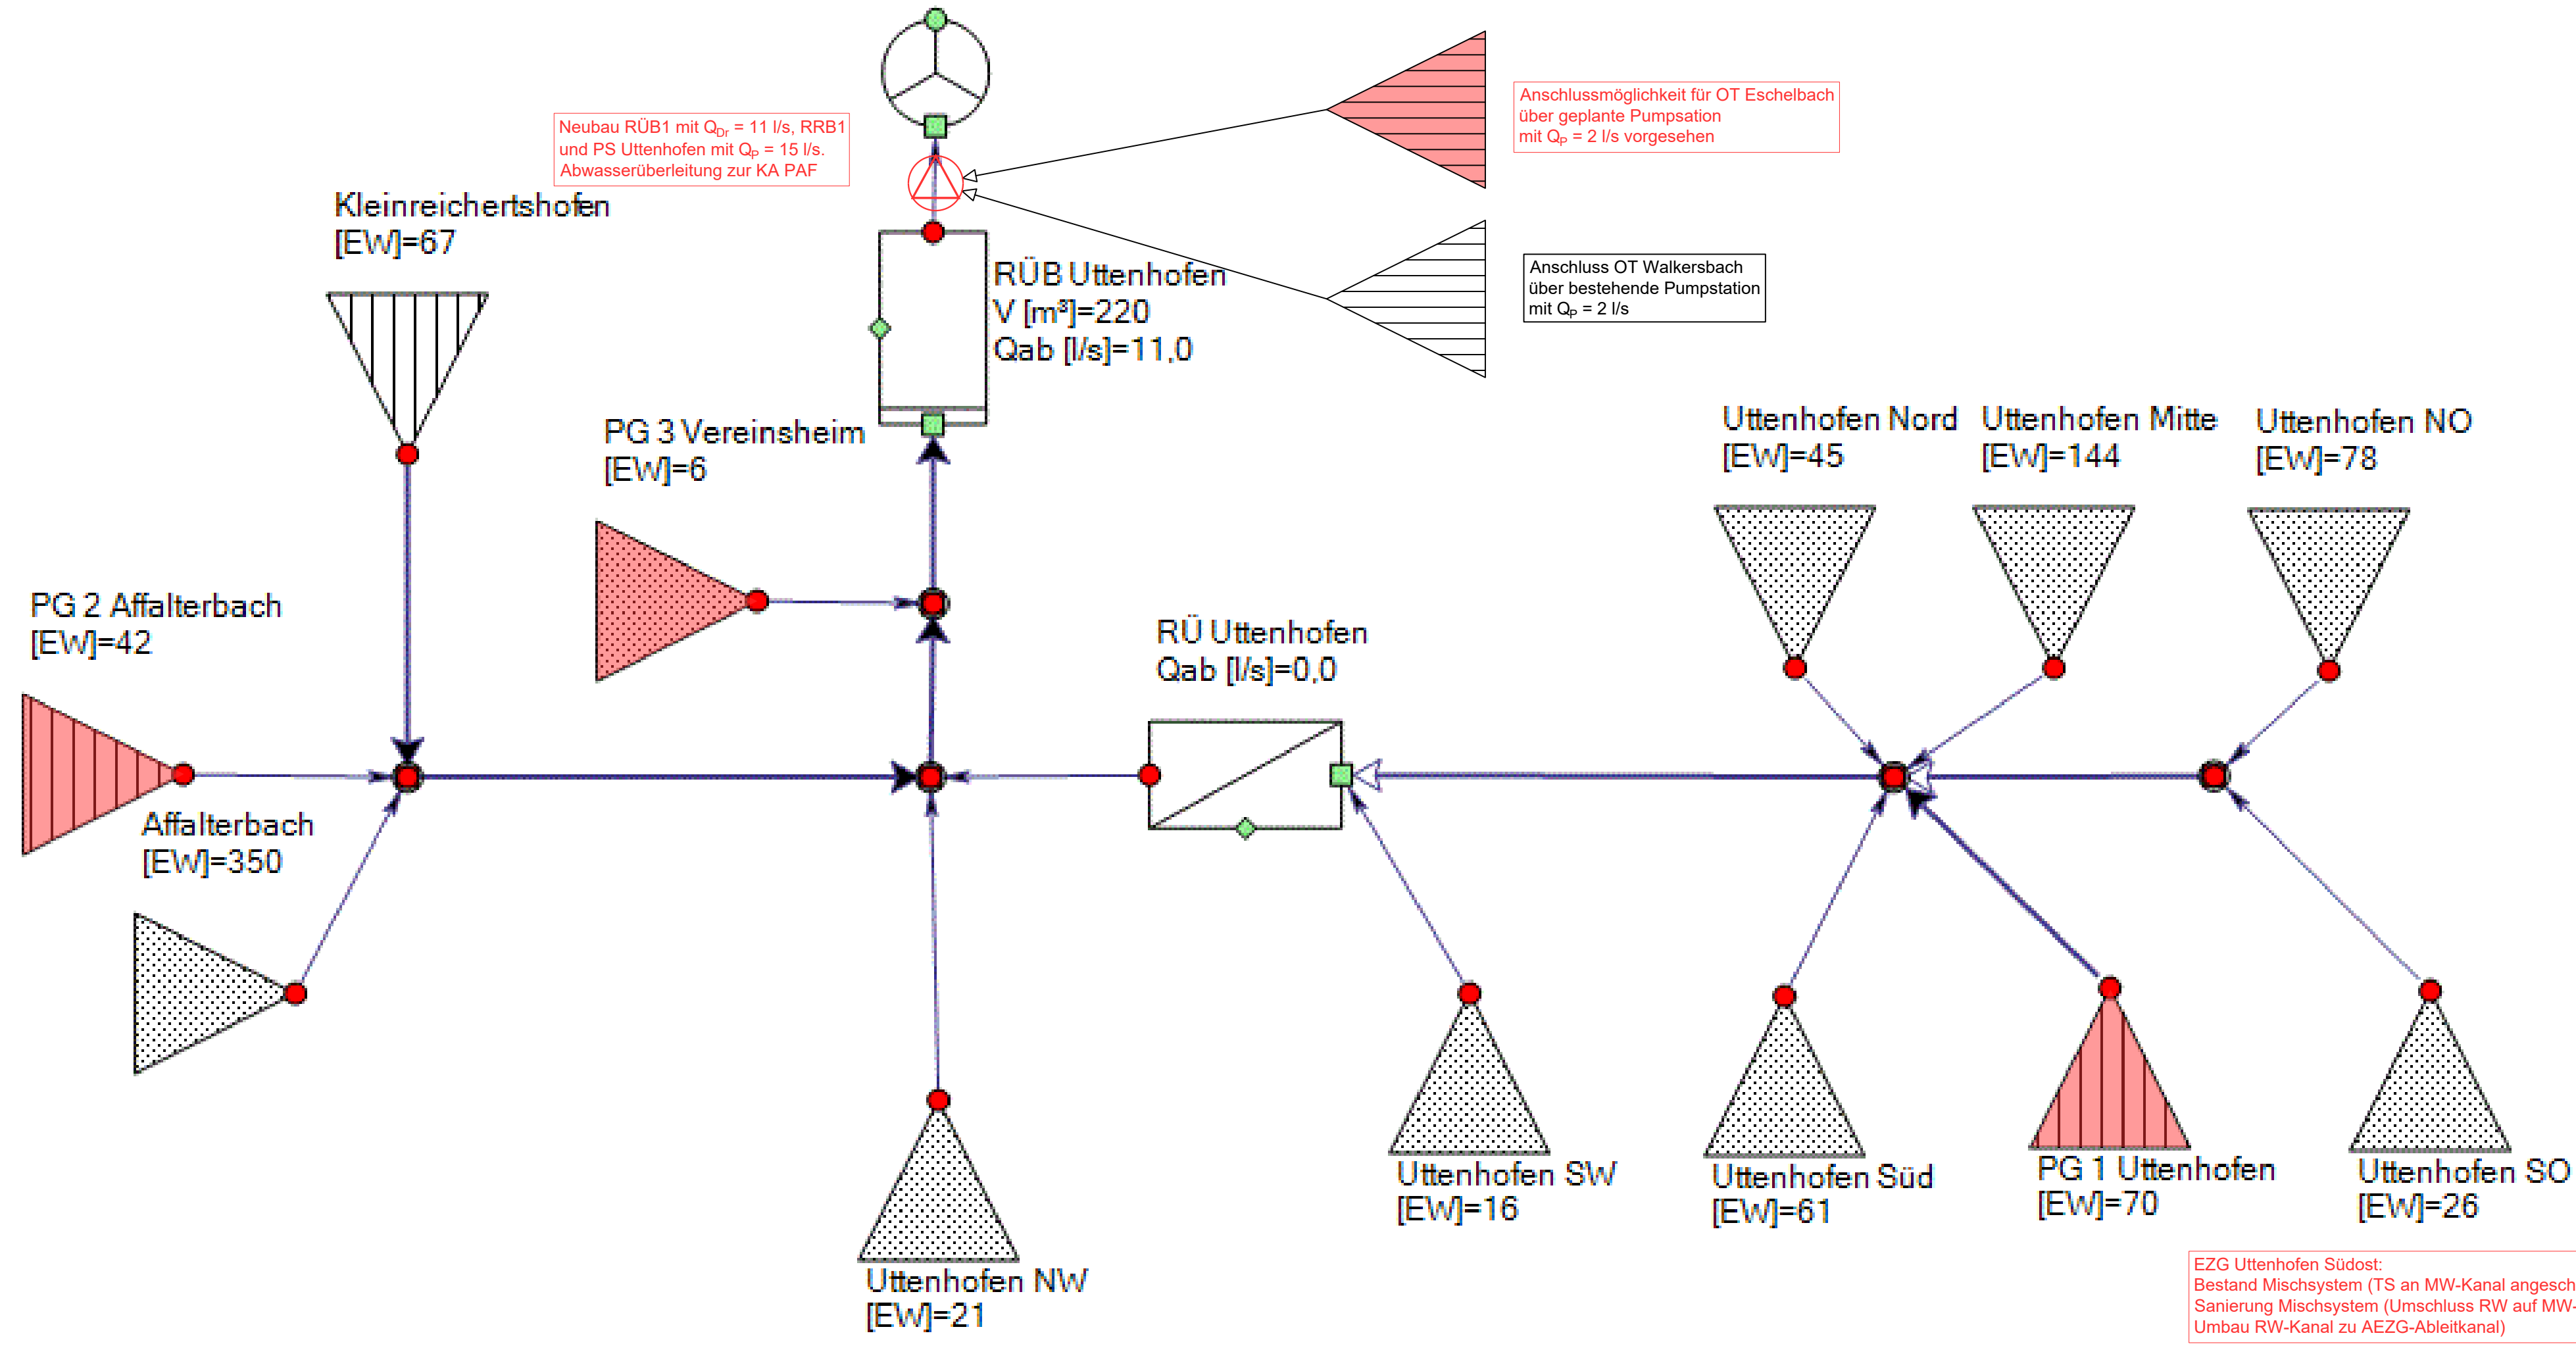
Neubau RÜB1 mit $Q_{Dr}$ = 11 l/s, RRB1 und PS Uttenhofen mit $Q_P$ = 15 l/s. Abwasserüberleitung zur KA PAF

Anschlussmöglichkeit für OT Eschelbach über geplante Pumpsation mit $Q_P$ = 2 l/s vorgesehen

Kleinreichertshofen
[EW]=67

RÜB Uttenhofen
V [m³]=220
Qab [l/s]=11,0

Anschluss OT Walkersbach über bestehende Pumpstation mit $Q_P$ = 2 l/s

PG 3 Vereinsheim
[EW]=6

Uttenhofen Nord
[EW]=45

Uttenhofen Mitte
[EW]=144

Uttenhofen NO
[EW]=78

PG 2 Affalterbach
[EW]=42

RÜ Uttenhofen
Qab [l/s]=0,0

Affalterbach
[EW]=350

Uttenhofen SW
[EW]=16

Uttenhofen Süd
[EW]=61

PG 1 Uttenhofen
[EW]=70

Uttenhofen SO
[EW]=26

Uttenhofen NW
[EW]=21

EZG Uttenhofen Südost:
Bestand Mischsystem (TS an MW-Kanal angesch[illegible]
Sanierung Mischsystem (Umschluss RW auf MW-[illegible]
Umbau RW-Kanal zu AEZG-Ableitkanal)